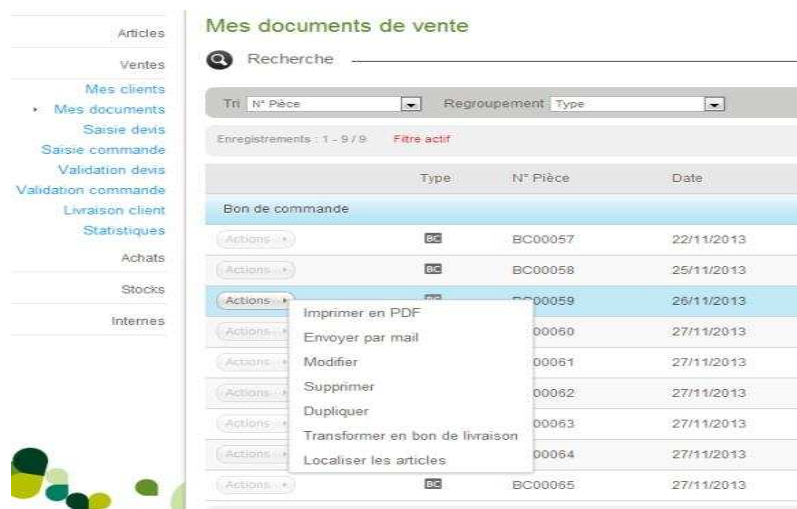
Articles

Ventes

Mes clients
Mes documents
Saisie devis
Saisie commande
Validation devis
Validation commande
Livraison client
Statistiques

Achats

Stocks

Internes

Mes documents de vente

Recherche

Tri N° Pièce Regroupement Type

Enregistrements : 1 - 9 / 9 Filtre actif

| | Type | N° Pièce | Date |
|---|---|---|---|
| Bon de commande | | | |
| Actions | BC | BC00057 | 22/11/2013 |
| Actions | BC | BC00058 | 25/11/2013 |
| Actions | BC | BC00059 | 26/11/2013 |
| Actions | | 00060 | 27/11/2013 |
| Actions | | 00061 | 27/11/2013 |
| Actions | | 00062 | 27/11/2013 |
| Actions | | 00063 | 27/11/2013 |
| Actions | | 00064 | 27/11/2013 |
| Actions | BC | BC00065 | 27/11/2013 |

Imprimer en PDF
Envoyer par mail
Modifier
Supprimer
Dupliquer
Transformer en bon de livraison
Localiser les articles